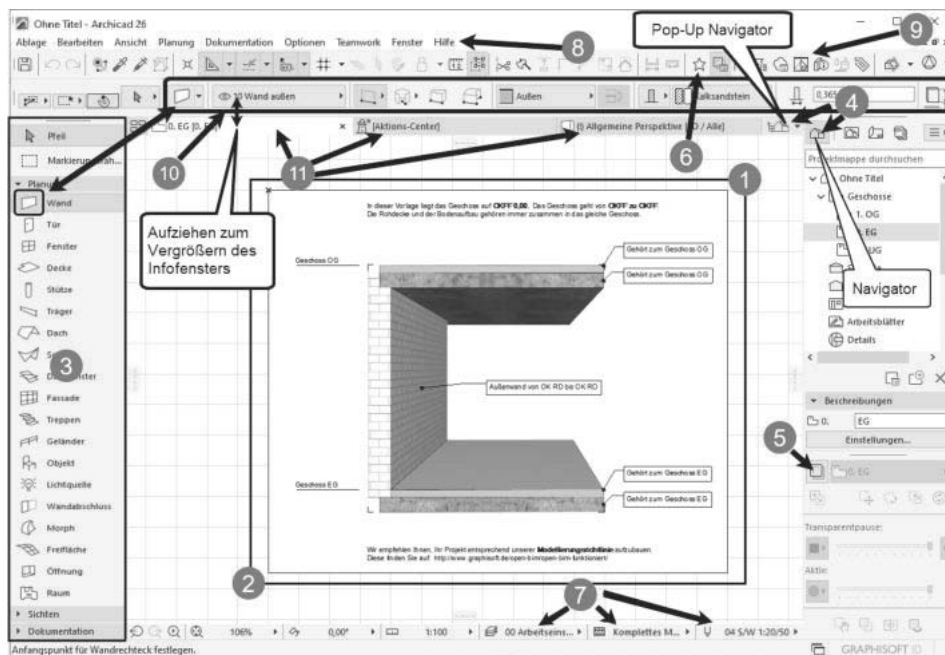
Ohne Titel - Archicad 26

Ablage Bearbeiten Ansicht Planung Dokumentation Optionen Teamwork Fenster Hilfe

8

Pop-Up Navigator

9

10 Wand außen

Außen

Kalksandstein

0,365

4

0. EG [0. EG]

[Aktions-Center]

(1) Allgemeine Perspektive (3D / Alle)

6

10

11

1

Pfeil

Markierungsrahmen

Planung

Wand

Tür

Fenster

Decke

Stütze

Träger

Dach

3

Dachfenster

Fassade

Treppen

Geländer

Objekt

Lichtquelle

Wandabschluss

Morph

Freifläche

Öffnung

Raum

Sichten

Dokumentation

Aufziehen zum Vergrößern des Infofensters

In dieser Vorlage liegt das Geschoss auf OKFF 0,00. Das Geschoss geht von OKFF zu OKFF. Die Rohdecke und der Bodenaufbau gehören immer zusammen in das gleiche Geschoss.

Geschoss OG

Gehört zum Geschoss OG

Gehört zum Geschoss OG

Außenwand von OK RD bis OK RD

Gehört zum Geschoss EG

Geschoss EG

Gehört zum Geschoss EG

Wir empfehlen Ihnen, Ihr Projekt entsprechend unserer Modellierungsrichtlinie aufzubauen. Diese finden Sie auf: http://www.graphisoft.de/open-bim/open-bim-funktioniert/

2

7

Projektmappe durchsuchen

Ohne Titel

Geschosse

1. OG

0. EG

-1. UG

Navigator

Arbeitsblätter

Details

Beschreibungen

0.

EG

Einstellungen...

5

0. EG

Transparentpause:

Aktiv:

106%

0,00°

1:100

00 Arbeitseins...

Komplettes M...

04 S/W 1:20/50

Anfangspunkt für Wandrechteck festlegen.

GRAPHISOFT ID